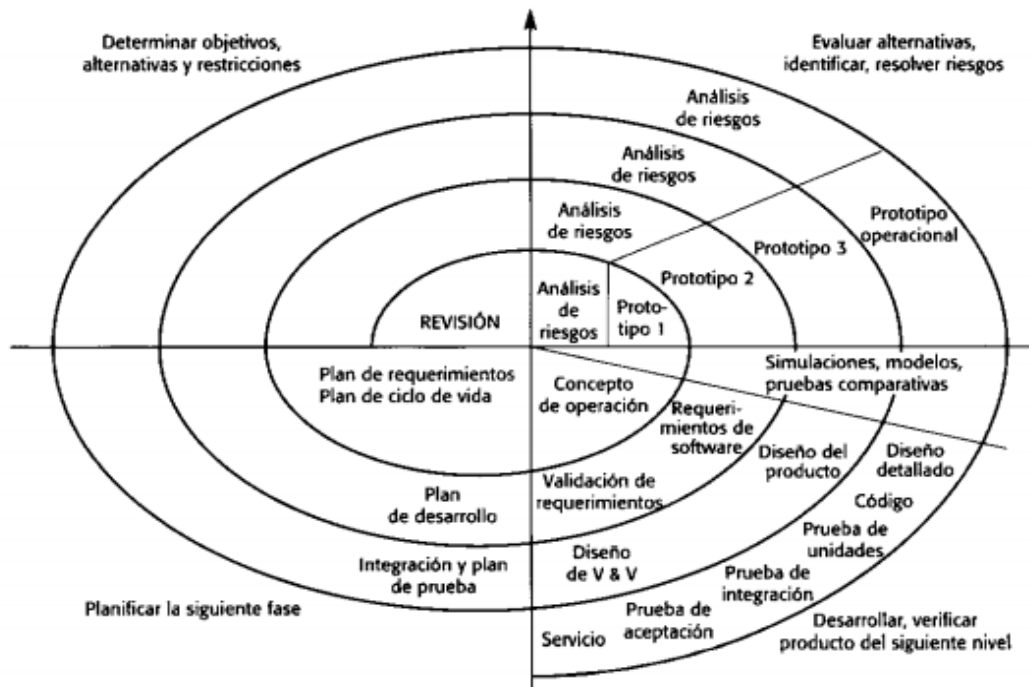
Determinar objetivos, alternativas y restricciones

Evaluar alternativas, identificar, resolver riesgos

Análisis de riesgos

Análisis de riesgos

Análisis de riesgos

Prototipo operacional

Prototipo 3

Prototipo 2

Análisis de riesgos

Prototipo 1

REVISIÓN

Plan de requerimientos
Plan de ciclo de vida

Concepto de operación

Simulaciones, modelos, pruebas comparativas

Requerimientos de software

Diseño del producto

Diseño detallado

Código

Validación de requerimientos

Plan de desarrollo

Prueba de unidades

Integración y plan de prueba

Diseño de V & V

Prueba de integración

Planificar la siguiente fase

Prueba de aceptación

Servicio

Desarrollar, verificar producto del siguiente nivel